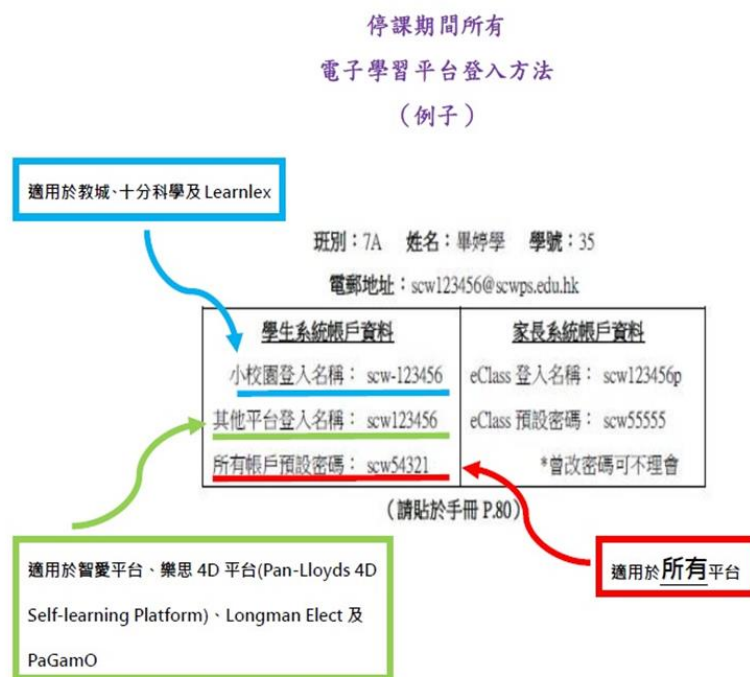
停課期間所有
電子學習平台登入方法
（例子）

適用於教城、十分科學及 Learnlex

班別：7A 姓名：畢婷學 學號：35

電郵地址：scw123456@scwps.edu.hk

| 學生系統帳戶資料 | 家長系統帳戶資料 |
|---|---|
| 小校園登入名稱： scw-123456 | eClass 登入名稱： scw123456p |
| 其他平台登入名稱： scw123456 | eClass 預設密碼： scw55555 |
| 所有帳戶預設密碼： scw54321 | *曾改密碼可不理會 |

（請貼於手冊 P.80）

適用於智愛平台、樂思 4D 平台(Pan-Lloyds 4D Self-learning Platform)、Longman Elect 及 PaGamO

適用於所有平台